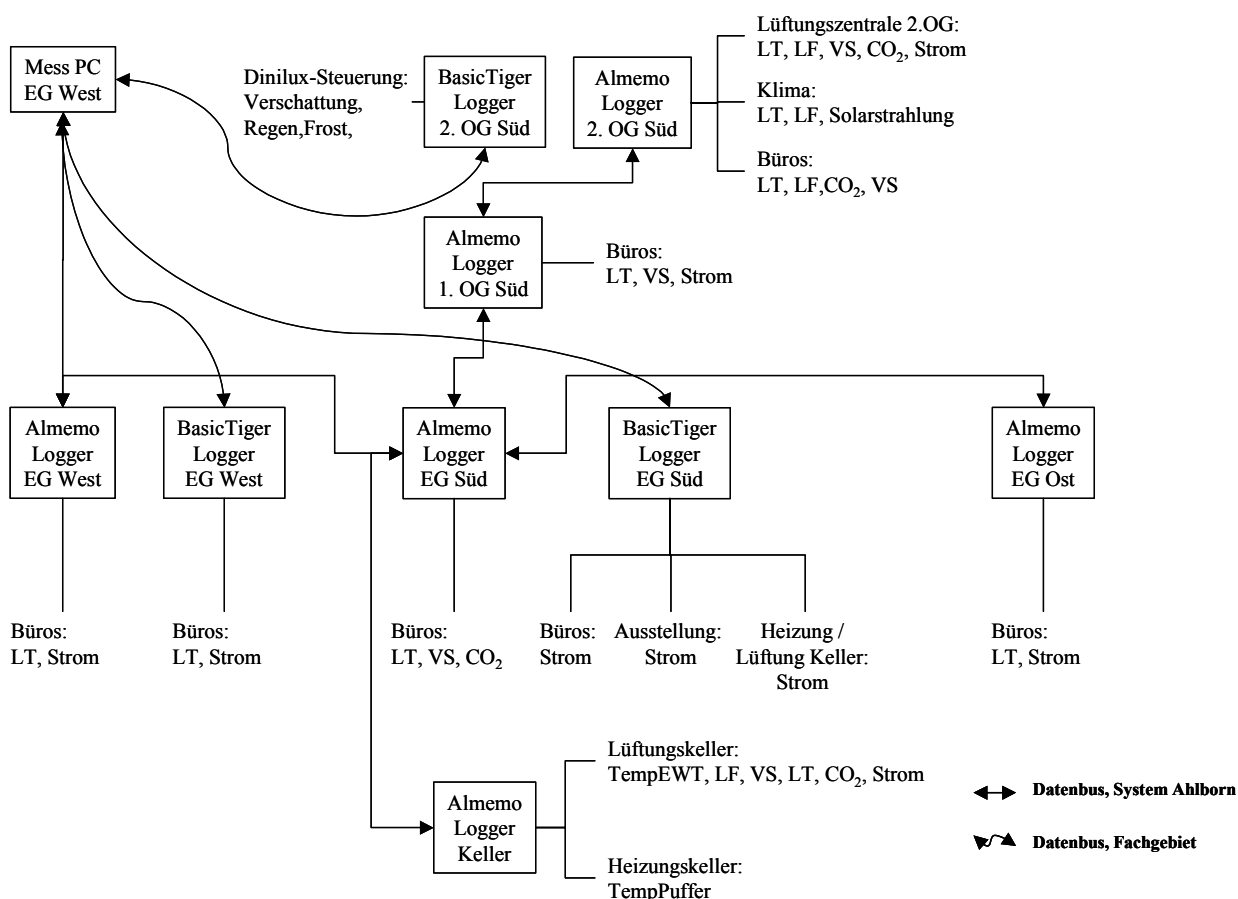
Mess PC
EG West

Dinilux-Steuerung:
Verschattung,
Regen,Frost,

BasicTiger
Logger
2. OG Süd

Almemo
Logger
2. OG Süd

Lüftungszentrale 2.OG:
LT, LF, VS, $CO_2$, Strom

Klima:
LT, LF, Solarstrahlung

Büros:
LT, LF,$CO_2$, VS

Almemo
Logger
1. OG Süd

Büros:
LT, VS, Strom

Almemo
Logger
EG West

BasicTiger
Logger
EG West

Almemo
Logger
EG Süd

BasicTiger
Logger
EG Süd

Almemo
Logger
EG Ost

Büros:
LT, Strom

Büros:
LT, Strom

Büros:
LT, VS, $CO_2$

Büros:
Strom

Ausstellung:
Strom

Heizung /
Lüftung Keller:
Strom

Büros:
LT, Strom

Almemo
Logger
Keller

Lüftungskeller:
TempEWT, LF, VS, LT, $CO_2$, Strom

Heizungskeller:
TempPuffer

Datenbus, System Ahlborn

Datenbus, Fachgebiet